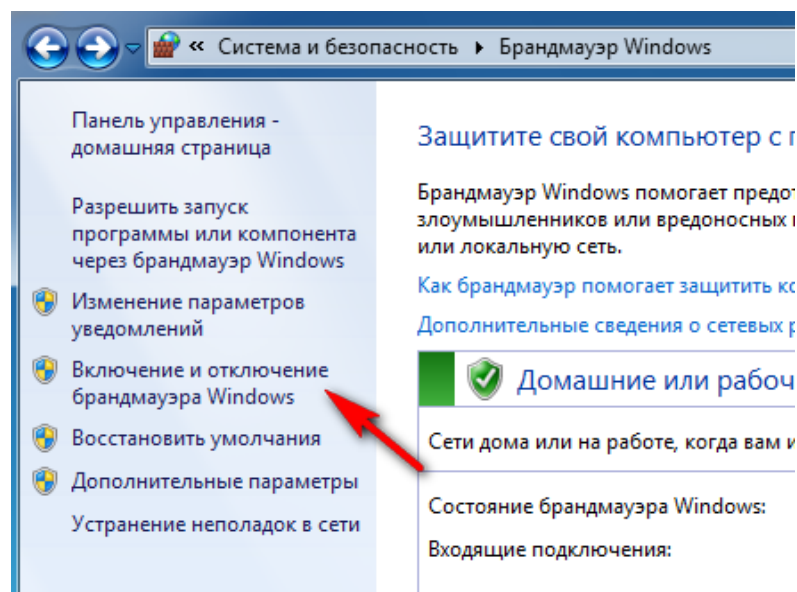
« Система и безопасность ▸ Брандмауэр Windows

Панель управления - домашняя страница

Разрешить запуск программы или компонента через брандмауэр Windows

Изменение параметров уведомлений

Включение и отключение брандмауэра Windows

Восстановить умолчания

Дополнительные параметры

Устранение неполадок в сети

Защитите свой компьютер с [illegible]

Брандмауэр Windows помогает предот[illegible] злоумышленников или вредоносных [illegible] или локальную сеть.

Как брандмауэр помогает защитить ко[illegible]

Дополнительные сведения о сетевых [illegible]

Домашние или рабоч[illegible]

Сети дома или на работе, когда вам и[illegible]

Состояние брандмауэра Windows:

Входящие подключения: